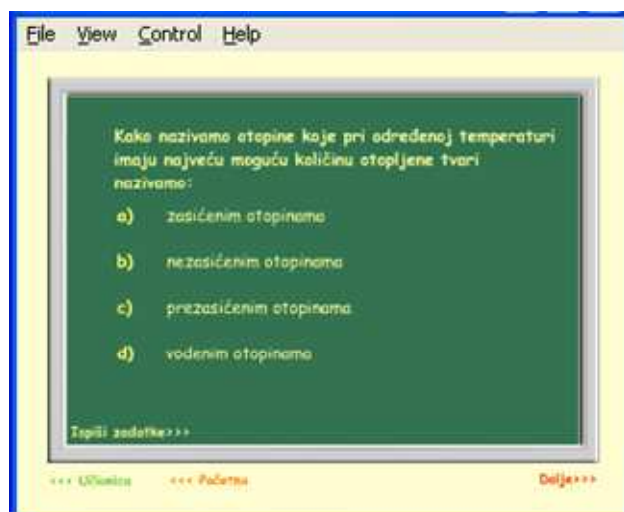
File View Control Help

Kako nazivamo otopine koje pri određenoj temperaturi imaju najveću moguću količinu otopljene tvari nazivamo:

a) zasićenim otopinama

b) nezasićenim otopinama

c) prezasićenim otopinama

d) vodenim otopinama

Ispiši zadatke>>>

<<< Učionica <<< Početna Dalje>>>